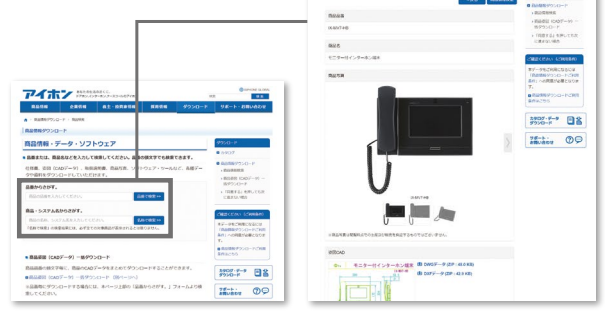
アイホン

商品情報 | 企業情報 | 施工・技術者情報 | 採用情報 | ダウンロード | サポート・お問い合わせ

商品情報ダウンロード

商品情報・データ・ソフトウェア

■ 品番または、商品名などを入力して検索してください。品番の部分文字でも検索できます。

品番からさがす。

検索する

商品・システム名からさがす。

検索する

■ 商品図面（CADデータ）一括ダウンロード

ダウンロード

CAD・データダウンロード

サポート・お問い合わせ

商品品番

IX-MV7-HB

商品名

モニター付インターホン親機

商品画像

IX-MV7-B

CAD

モニター付インターホン親機

DWGデータ（ZIP：40.0 KB）

DXFデータ（ZIP：40.0 KB）

CAD・データダウンロード

サポート・お問い合わせ